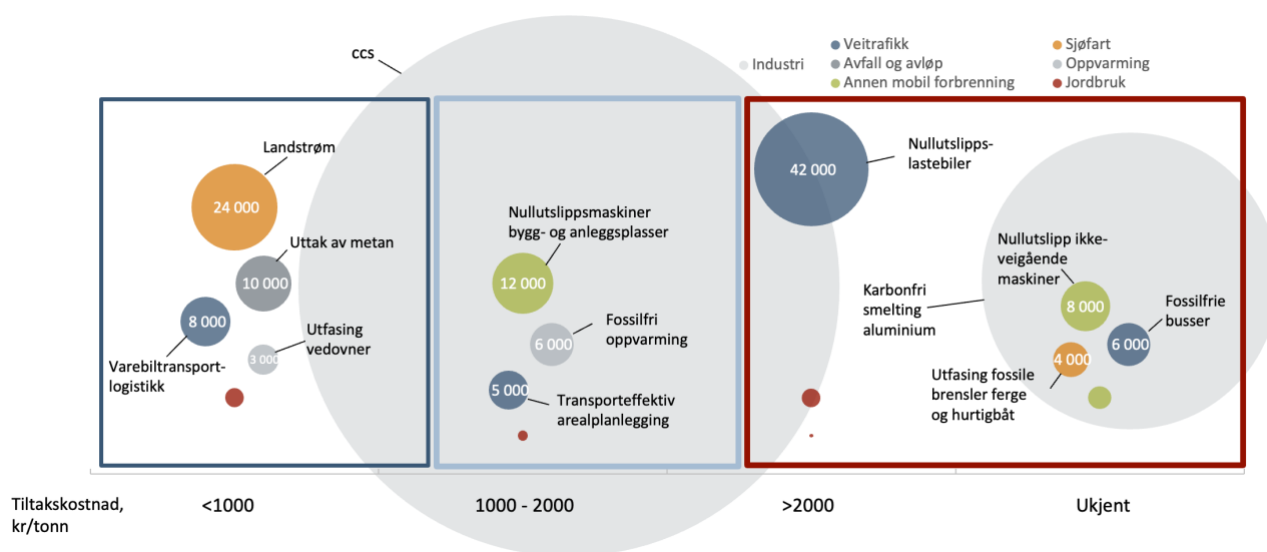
CCS

Industri
Veitrafikk
Avfall og avløp
Annen mobil forbrenning
Sjøfart
Oppvarming
Jordbruk

Landstrøm
24 000
Uttak av metan
10 000
8 000
Varebiltransport-logistikk
Utfasing vedovner
3 000

Nullutslippsmaskiner bygg- og anleggsplasser
12 000
Fossilfri oppvarming
6 000
5 000
Transporteffektiv arealplanlegging

42 000
Nullutslipps-lastebiler
Nullutslipp ikke-veigående maskiner
Karbonfri smelting aluminium
8 000
Fossilfrie busser
6 000
4 000
Utfasing fossile brensler ferge og hurtigbåt

Tiltakskostnad, kr/tonn
<1000
1000 - 2000
>2000
Ukjent